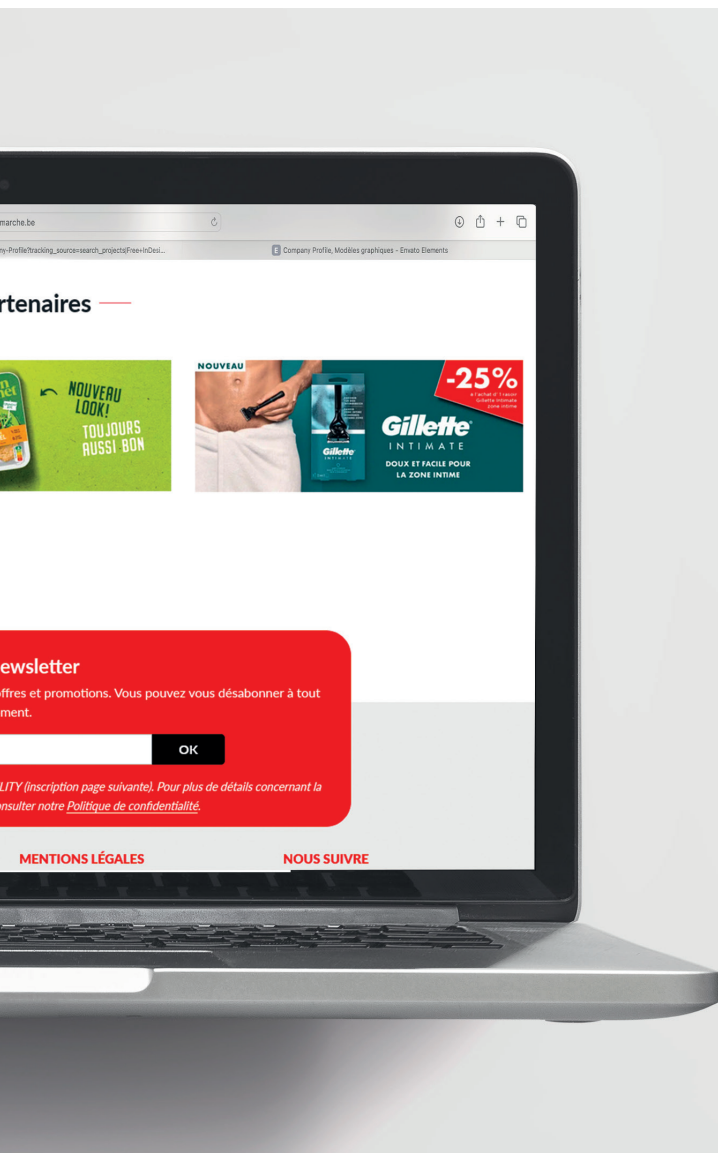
marche.be

ny-Profile?tracking_source=search_projects|Free+InDesi...

Company Profile, Modèles graphiques - Envato Elements

rtenaires

NOUVEAU LOOK! TOUJOURS AUSSI BON

NOUVEAU

-25%

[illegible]

Gillette INTIMATE

DOUX ET FACILE POUR LA ZONE INTIME

ewsletter

ffres et promotions. Vous pouvez vous désabonner à tout ment.

OK

LITY (inscription page suivante). Pour plus de détails concernant la nsulter notre Politique de confidentialité.

MENTIONS LÉGALES

NOUS SUIVRE